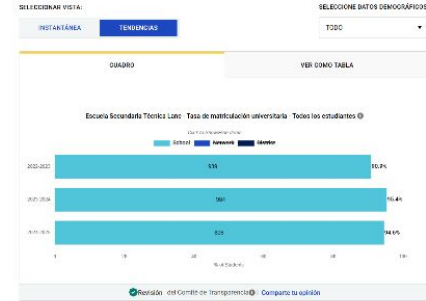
SELECCIONAR VISTA:

INSTANTÁNEA

TENDENCIAS

SELECCIONE DATOS DEMOGRÁFICOS

TODO

CUADRO

VER COMO TABLA

Escuela Secundaria Técnica Lane · Tasa de matriculación universitaria · Todos los estudiantes

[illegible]

School

Network

District

2022-2023

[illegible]

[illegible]%

2021-2022

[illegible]

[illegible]%

2020-2021

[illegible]

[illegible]%

0

20

40

60

80

100

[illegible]

Revisión del Comité de Transparencia

Comparte tu opinión